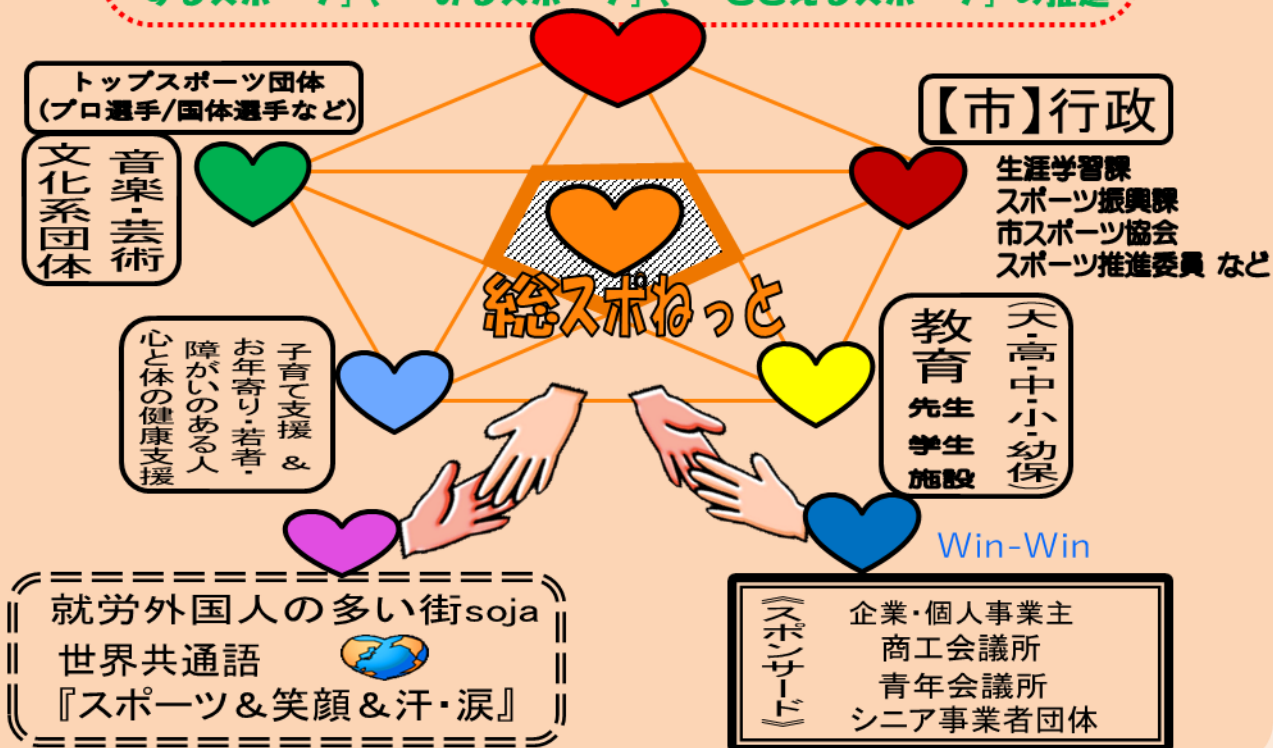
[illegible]の推進

トップスポーツ団体
(プロ選手/国体選手など)

音楽・芸術
文化系団体

【市】行政

生涯学習課
スポーツ振興課
市スポーツ協会
スポーツ推進委員 など

総スポねっと

子育て支援 &
お年寄り・若者・
障がいのある人
心と体の健康支援

教育
(大・高・中・小・幼保)
先生
学生
施設

Win-Win

就労外国人の多い街soja
世界共通語
『スポーツ&笑顔&汗・涙』

《スポンサード》
企業・個人事業主
商工会議所
青年会議所
シニア事業者団体